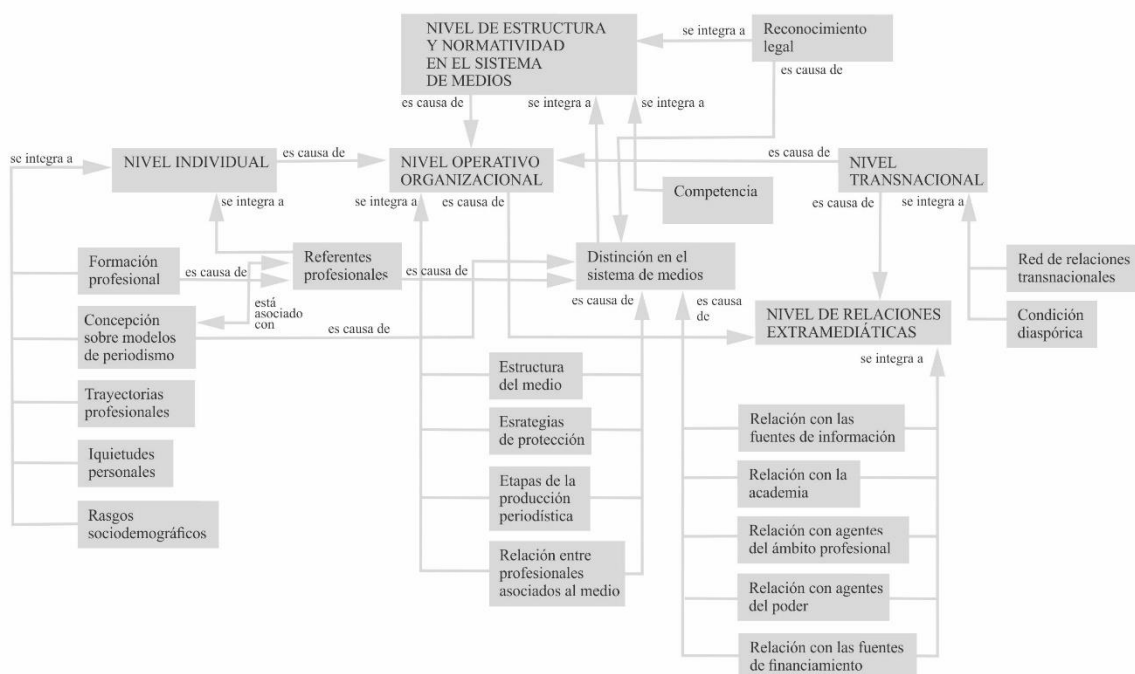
NIVEL DE ESTRUCTURA Y NORMATIVIDAD EN EL SISTEMA DE MEDIOS

se integra a

Reconocimiento legal

es causa de

es causa de

se integra a

se integra a

se integra a

NIVEL INDIVIDUAL

es causa de

NIVEL OPERATIVO ORGANIZACIONAL

es causa de

NIVEL TRANSNACIONAL

se integra a

se integra a

es causa de

Competencia

es causa de

se integra a

Formación profesional

es causa de

Referentes profesionales

es causa de

Distinción en el sistema de medios

Red de relaciones transnacionales

está asociado con

es causa de

es causa de

Concepción sobre modelos de periodismo

es causa de

NIVEL DE RELACIONES EXTRAMEDIÁTICAS

Condición diaspórica

se integra a

Estructura del medio

Trayectorias profesionales

Esrategias de protección

Relación con las fuentes de información

Iquietudes personales

Etapas de la producción periodística

Relación con la academia

Rasgos sociodemográficos

Relación con agentes del ámbito profesional

Relación entre profesionales asociados al medio

Relación con agentes del poder

Relación con las fuentes de financiamiento